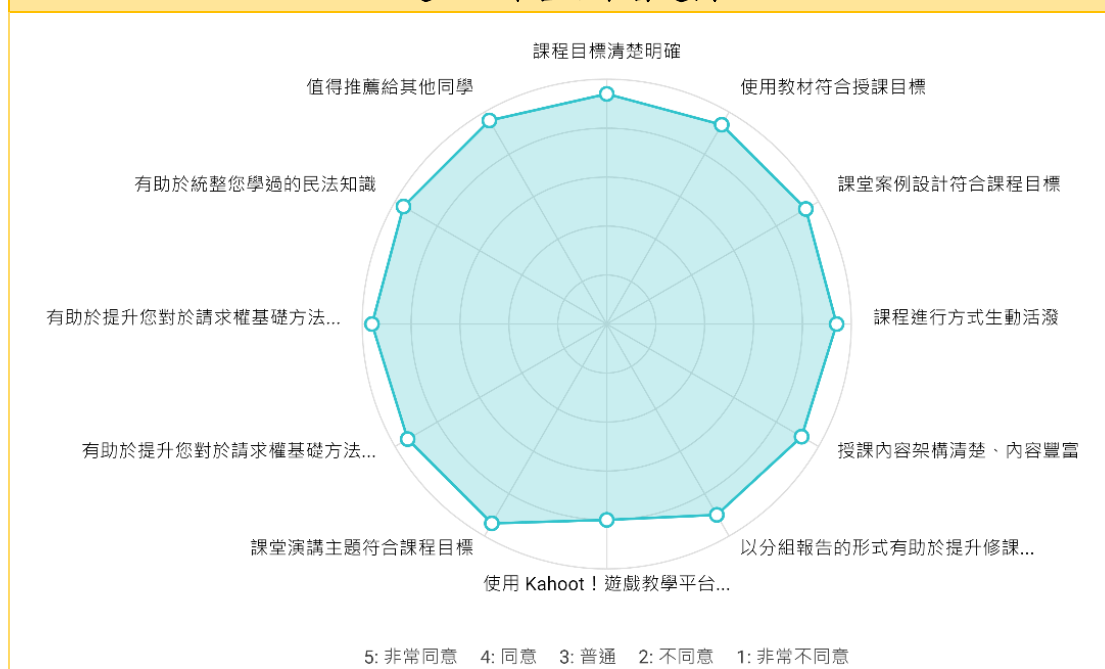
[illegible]

課程目標清楚明確

使用教材符合授課目標

課堂案例設計符合課程目標

課程進行方式生動活潑

授課內容架構清楚、內容豐富

以分組報告的形式有助於提升修課...

使用 Kahoot！遊戲教學平台...

課堂演講主題符合課程目標

有助於提升您對於請求權基礎方法...

有助於提升您對於請求權基礎方法...

有助於統整您學過的民法知識

值得推薦給其他同學

5: 非常同意 4: 同意 3: 普通 2: 不同意 1: 非常不同意